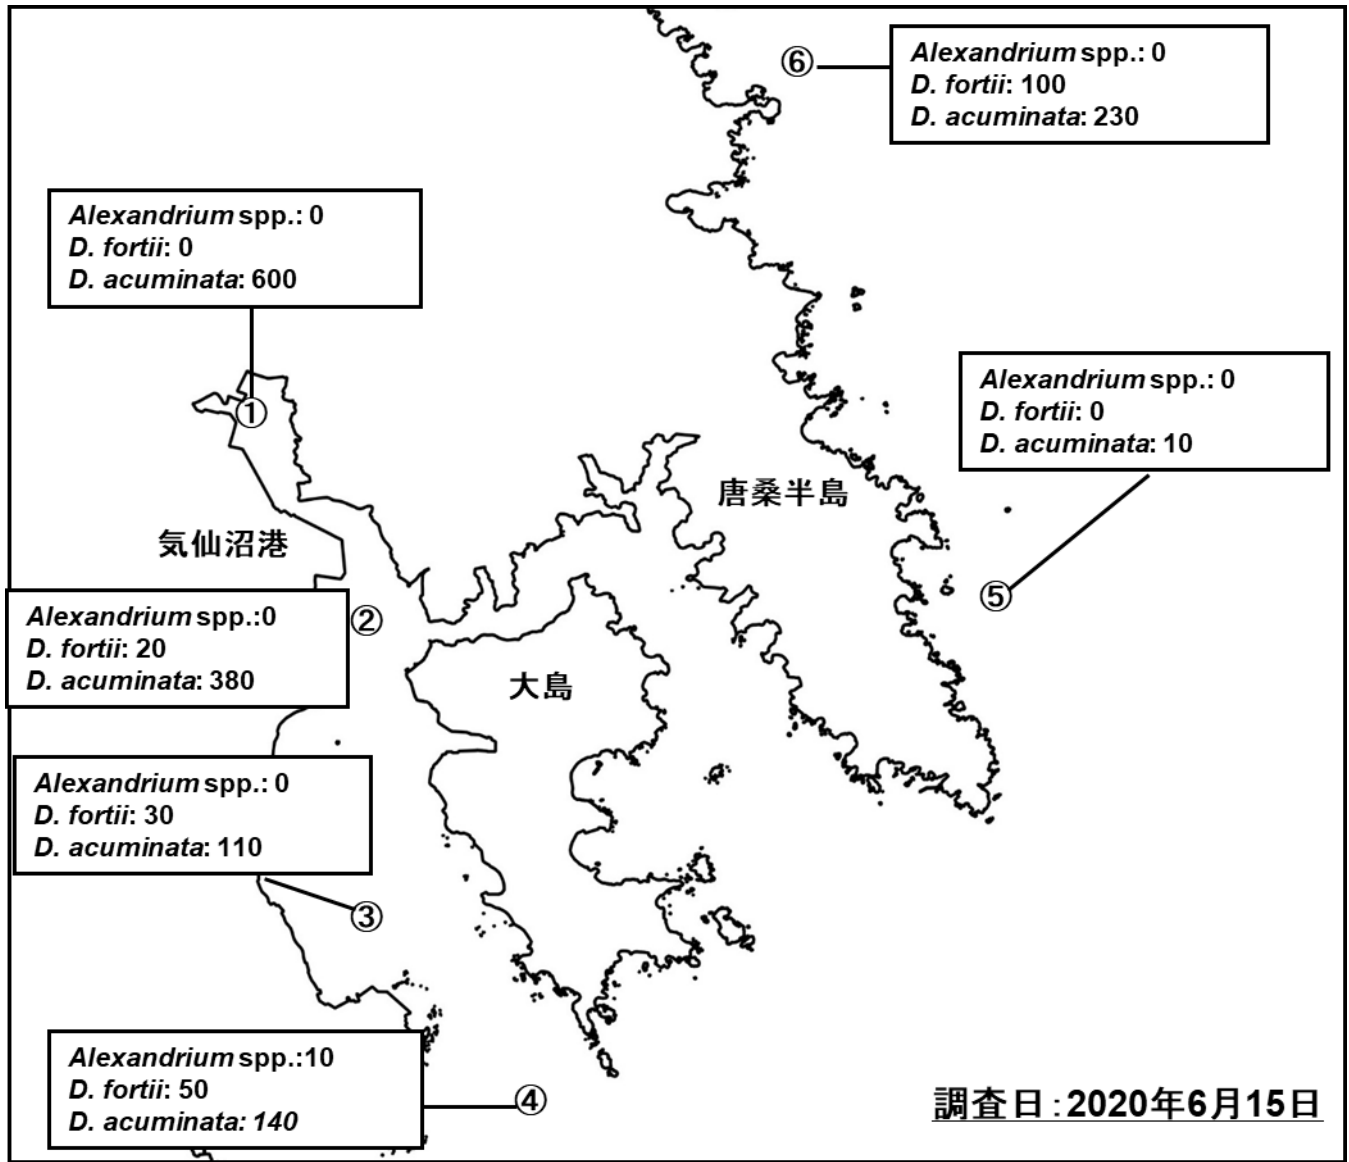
⑥
Alexandrium spp.: 0
D. fortii: 100
D. acuminata: 230

Alexandrium spp.: 0
D. fortii: 0
D. acuminata: 600

①

Alexandrium spp.: 0
D. fortii: 0
D. acuminata: 10

唐桑半島

気仙沼港

Alexandrium spp.:0
D. fortii: 20
D. acuminata: 380

②

⑤

大島

Alexandrium spp.: 0
D. fortii: 30
D. acuminata: 110

③

Alexandrium spp.:10
D. fortii: 50
D. acuminata: 140

④

調査日：2020年6月15日